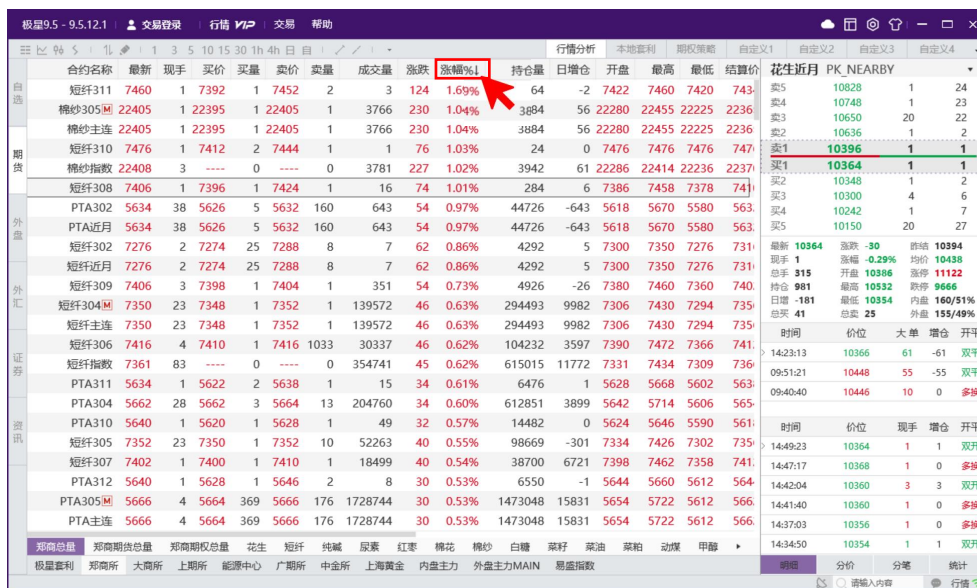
极星9.5 - 9.5.12.1 交易登录 行情 VIP 交易 帮助

1 3 5 10 15 30 1h 4h 日 自

行情分析 本地套利 期权策略 自定义1 自定义2 自定义3 自定义4

自选 期货 外盘 外汇 证券 资讯

| 合约名称 | 最新 | 现手 | 买价 | 买量 | 卖价 | 卖量 | 成交量 | 涨跌 | 涨幅%↓ | 持仓量 | 日增仓 | 开盘 | 最高 | 最低 | 结算价 |
|---|---|---|---|---|---|---|---|---|---|---|---|---|---|---|---|
| 短纤311 | 7460 | 1 | 7392 | 1 | 7452 | 2 | 3 | 124 | 1.69% | 64 | -2 | 7422 | 7460 | 7420 | 743 |
| 棉纱305M | 22405 | 1 | 22395 | 1 | 22405 | 1 | 3766 | 230 | 1.04% | 3884 | 56 | 22280 | 22455 | 22225 | 2236 |
| 棉纱主连 | 22405 | 1 | 22395 | 1 | 22405 | 1 | 3766 | 230 | 1.04% | 3884 | 56 | 22280 | 22455 | 22225 | 2236 |
| 短纤310 | 7476 | 1 | 7412 | 2 | 7444 | 1 | 1 | 76 | 1.03% | 24 | 0 | 7476 | 7476 | 7476 | 747 |
| 棉纱指数 | 22408 | 3 | ---- | 0 | ---- | 0 | 3781 | 227 | 1.02% | 3942 | 61 | 22286 | 22414 | 22236 | 2237 |
| 短纤308 | 7406 | 1 | 7396 | 1 | 7424 | 1 | 16 | 74 | 1.01% | 284 | 6 | 7386 | 7458 | 7378 | 741 |
| PTA302 | 5634 | 38 | 5626 | 5 | 5632 | 160 | 643 | 54 | 0.97% | 44726 | -643 | 5618 | 5670 | 5580 | 563 |
| PTA近月 | 5634 | 38 | 5626 | 5 | 5632 | 160 | 643 | 54 | 0.97% | 44726 | -643 | 5618 | 5670 | 5580 | 563 |
| 短纤302 | 7276 | 2 | 7274 | 25 | 7288 | 8 | 7 | 62 | 0.86% | 4292 | 5 | 7300 | 7350 | 7276 | 731 |
| 短纤近月 | 7276 | 2 | 7274 | 25 | 7288 | 8 | 7 | 62 | 0.86% | 4292 | 5 | 7300 | 7350 | 7276 | 731 |
| 短纤309 | 7406 | 3 | 7398 | 1 | 7404 | 1 | 351 | 54 | 0.73% | 4926 | -26 | 7380 | 7460 | 7360 | 740 |
| 短纤304M | 7350 | 23 | 7348 | 1 | 7352 | 1 | 139572 | 46 | 0.63% | 294493 | 9982 | 7306 | 7430 | 7294 | 735 |
| 短纤主连 | 7350 | 23 | 7348 | 1 | 7352 | 1 | 139572 | 46 | 0.63% | 294493 | 9982 | 7306 | 7430 | 7294 | 735 |
| 短纤306 | 7416 | 4 | 7410 | 1 | 7416 | 1033 | 30337 | 46 | 0.62% | 104232 | 3597 | 7390 | 7472 | 7366 | 741 |
| 短纤指数 | 7361 | 83 | ---- | 0 | ---- | 0 | 354741 | 45 | 0.62% | 615015 | 11772 | 7331 | 7434 | 7309 | 736 |
| PTA311 | 5634 | 1 | 5622 | 2 | 5638 | 1 | 15 | 34 | 0.61% | 6476 | 1 | 5628 | 5668 | 5602 | 563 |
| PTA304 | 5662 | 28 | 5662 | 3 | 5664 | 13 | 204760 | 34 | 0.60% | 612851 | 3899 | 5642 | 5714 | 5606 | 565 |
| PTA310 | 5640 | 1 | 5620 | 1 | 5628 | 1 | 49 | 32 | 0.57% | 14482 | 0 | 5624 | 5646 | 5590 | 561 |
| 短纤305 | 7352 | 23 | 7350 | 1 | 7352 | 10 | 52263 | 40 | 0.55% | 98669 | -301 | 7334 | 7426 | 7302 | 735 |
| 短纤307 | 7402 | 1 | 7400 | 1 | 7410 | 1 | 18499 | 40 | 0.54% | 38700 | 6721 | 7398 | 7462 | 7358 | 741 |
| PTA312 | 5640 | 1 | 5628 | 1 | 5646 | 2 | 8 | 30 | 0.53% | 6550 | -1 | 5644 | 5660 | 5612 | 564 |
| PTA305M | 5666 | 4 | 5664 | 369 | 5666 | 176 | 1728744 | 30 | 0.53% | 1473048 | 15831 | 5654 | 5722 | 5612 | 566 |
| PTA主连 | 5666 | 4 | 5664 | 369 | 5666 | 176 | 1728744 | 30 | 0.53% | 1473048 | 15831 | 5654 | 5722 | 5612 | 566 |

花生近月 PK_NEARBY

| | | | |
|---|---|---|---|
| 卖5 | 10828 | 1 | 24 |
| 卖4 | 10748 | 1 | 23 |
| 卖3 | 10650 | 20 | 22 |
| 卖2 | 10636 | 1 | 2 |
| 卖1 | 10396 | 1 | 1 |
| 买1 | 10364 | 1 | 1 |
| 买2 | 10348 | 1 | 2 |
| 买3 | 10300 | 4 | 6 |
| 买4 | 10242 | 1 | 7 |
| 买5 | 10150 | 20 | 27 |

最新 10364 涨跌 -30 昨结 10394
现手 1 涨幅 -0.29% 均价 10438
总手 315 开盘 10386 涨停 11122
持仓 981 最高 10532 跌停 9666
日增 -181 最低 10354 内盘 160/51%
总买 41 总卖 25 外盘 155/49%

| 时间 | 价位 | 大单 | 增仓 | 开平 |
|---|---|---|---|---|
| 14:23:13 | 10366 | 61 | -61 | 双平 |
| 09:51:21 | 10448 | 55 | -55 | 双平 |
| 09:40:40 | 10446 | 10 | 0 | 多换 |

| 时间 | 价位 | 现手 | 增仓 | 开平 |
|---|---|---|---|---|
| 14:49:23 | 10364 | 1 | 1 | 双开 |
| 14:47:17 | 10368 | 1 | 0 | 多换 |
| 14:42:04 | 10360 | 3 | 3 | 双开 |
| 14:41:40 | 10360 | 1 | 0 | 多换 |
| 14:37:03 | 10356 | 1 | 0 | 多换 |
| 14:34:50 | 10354 | 1 | 1 | 双开 |

郑商总量 郑商期货总量 郑商期权总量 花生 短纤 纯碱 尿素 红枣 棉花 棉纱 白糖 菜籽 菜油 菜粕 动煤 甲醇

极星套利 郑商所 大商所 上期所 能源中心 广期所 中金所 上海黄金 内盘主力 外盘主力MAIN 易盛指数

明细 分价 分笔 统计

请输入内容 行情